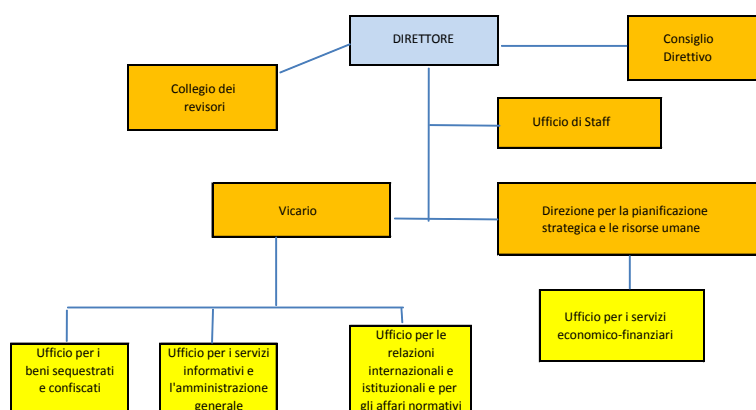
DIRETTORE

Consiglio Direttivo

Collegio dei revisori

Ufficio di Staff

Vicario

Direzione per la pianificazione strategica e le risorse umane

Ufficio per i servizi economico-finanziari

Ufficio per i beni sequestrati e confiscati

Ufficio per i servizi informativi e l'amministrazione generale

Ufficio per le relazioni internazionali e istituzionali e per gli affari normativi